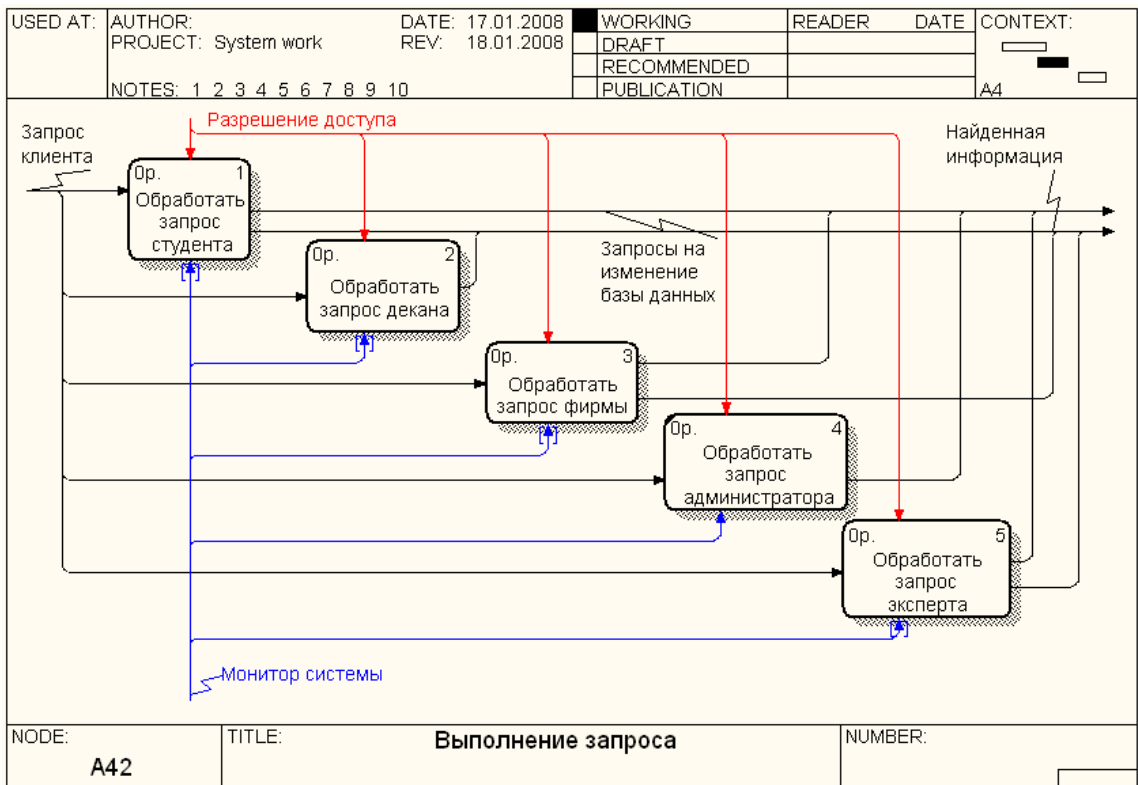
| USED AT: | AUTHOR: PROJECT: System work NOTES: 1 2 3 4 5 6 7 8 9 10 | DATE: 17.01.2008 REV: 18.01.2008 | | WORKING | READER | DATE | CONTEXT: |
|---|---|---|---|---|---|---|---|
| | | | | DRAFT | | | |
| | | | | RECOMMENDED | | | |
| | | | | PUBLICATION | | | A4 |

Запрос клиента

Разрешение доступа

Найденная информация

0р. 1 Обработать запрос студента

0р. 2 Обработать запрос декана

Запросы на изменение базы данных

0р. 3 Обработать запрос фирмы

0р. 4 Обработать запрос администратора

0р. 5 Обработать запрос эксперта

Монитор системы

| NODE: A42 | TITLE: Выполнение запроса | NUMBER: |
|---|---|---|